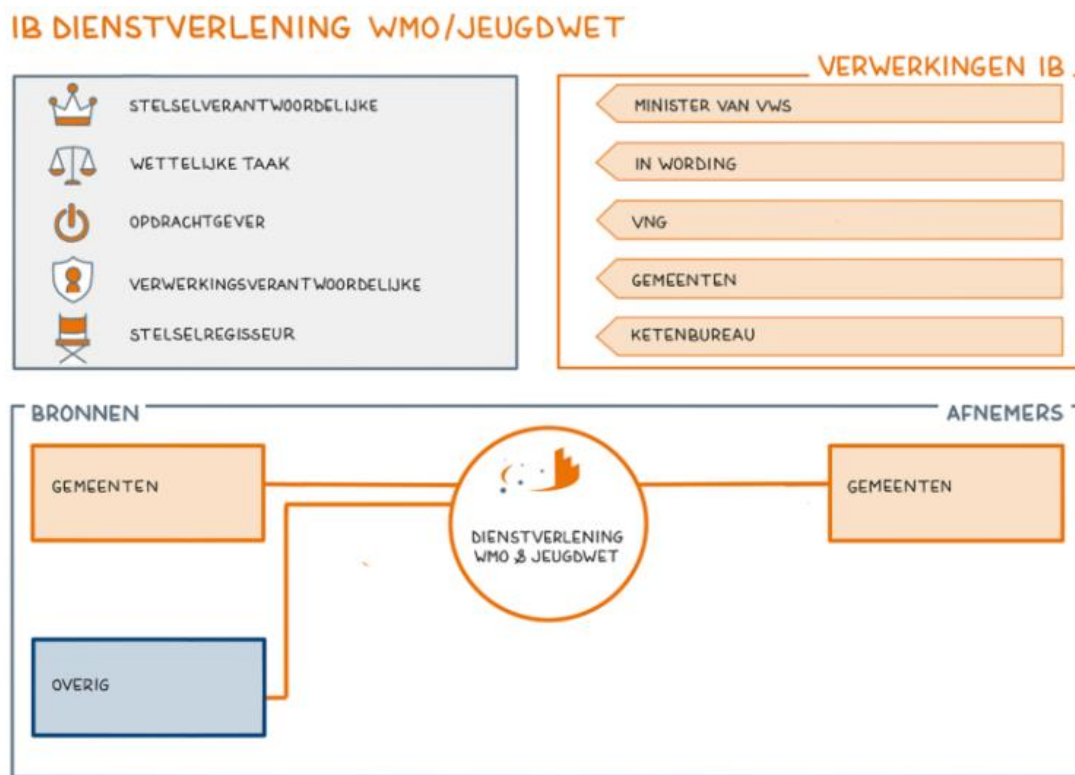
IB DIENSTVERLENING WMO/JEUGDWET

STELSELVERANTWOORDELIJKE
WETTELIJKE TAAK
OPDRACHTGEVER
VERWERKINGSVERANTWOORDELIJKE
STELSELREGISSEUR

VERWERKINGEN IB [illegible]

MINISTER VAN VWS
IN WORDING
VNG
GEMEENTEN
KETENBUREAU

BRONNEN

AFNEMERS

GEMEENTEN

OVERIG

DIENSTVERLENING WMO & JEUGDWET

GEMEENTEN